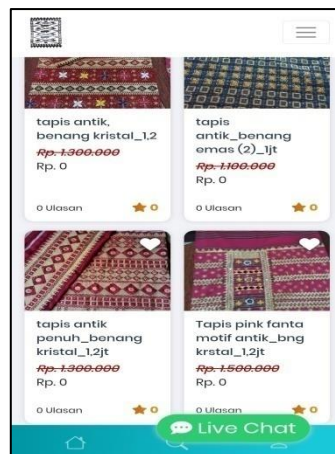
tapis antik, benang kristal_1,2

~~Rp. 1.300.000~~

Rp. 0

0 Ulasan

0

tapis antik_benang emas (2)_1jt

~~Rp. 1.100.000~~

Rp. 0

0 Ulasan

0

tapis antik penuh_benang kristal_1,2jt

~~Rp. 1.300.000~~

Rp. 0

0 Ulasan

0

Tapis pink fanta motif antik_bng krstal_1,2jt

~~Rp. 1.500.000~~

Rp. 0

0 Ulasan

0

Live Chat